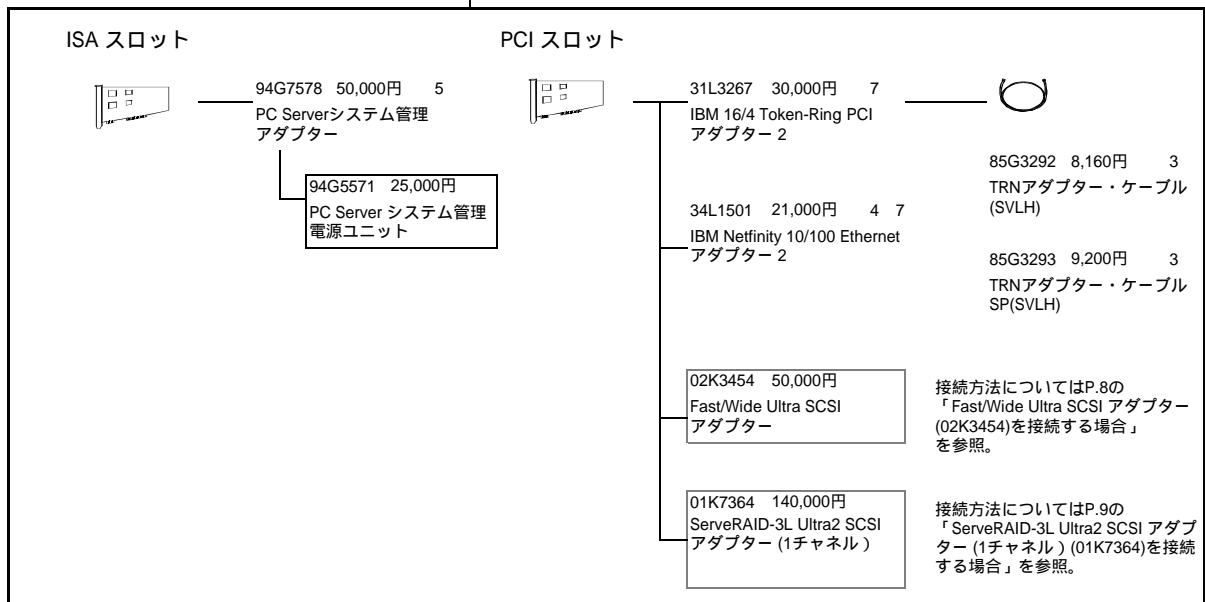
ISA スロット

94G7578 50,000円 5
PC Serverシステム管理アダプター

94G5571 25,000円
PC Server システム管理電源ユニット

PCI スロット

31L3267 30,000円 7
IBM 16/4 Token-Ring PCI アダプター 2

85G3292 8,160円 3
TRNアダプター・ケーブル (SVLH)

34L1501 21,000円 4 7
IBM Netfinity 10/100 Ethernet アダプター 2

85G3293 9,200円 3
TRNアダプター・ケーブル SP(SVLH)

02K3454 50,000円
Fast/Wide Ultra SCSI アダプター

接続方法についてはP.8の「Fast/Wide Ultra SCSI アダプター (02K3454)を接続する場合」を参照。

01K7364 140,000円
ServeRAID-3L Ultra2 SCSI アダプター (1チャネル)

接続方法についてはP.9の「ServeRAID-3L Ultra2 SCSI アダプター (1チャネル) (01K7364)を接続する場合」を参照。